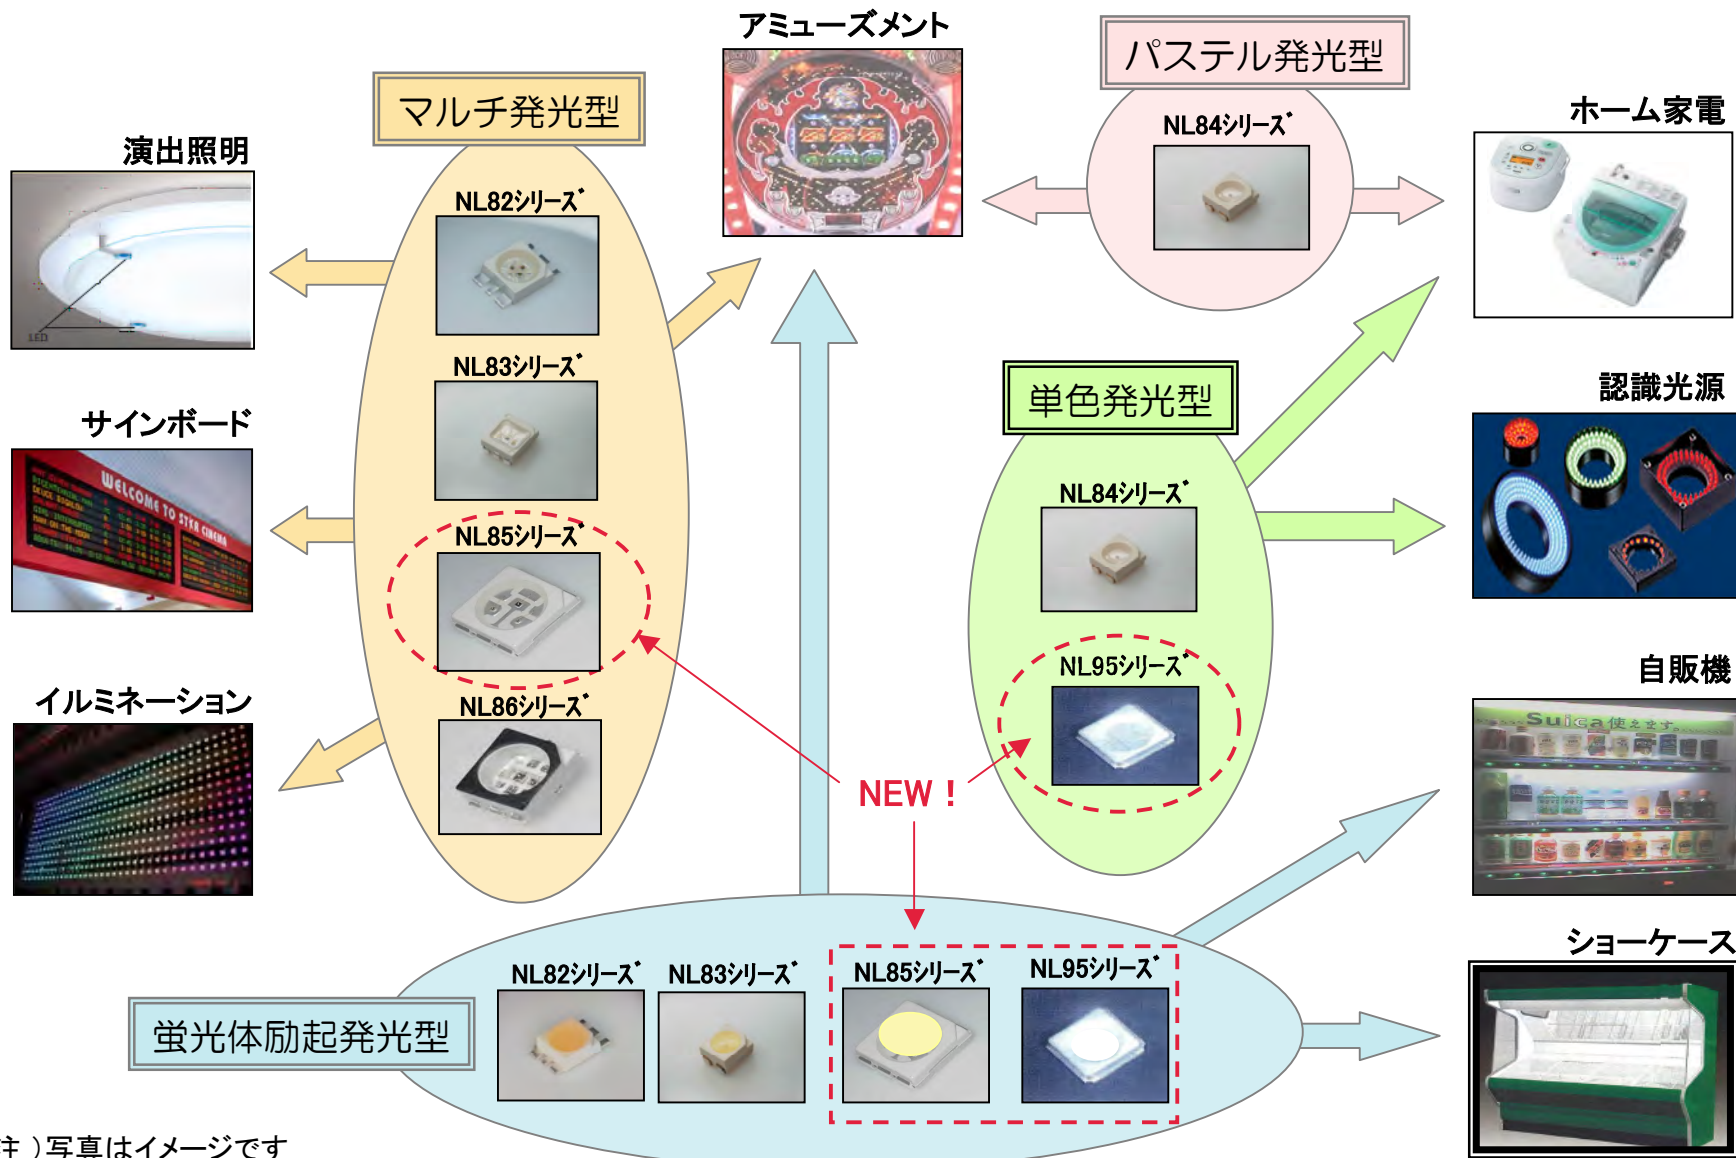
アミューズメント

マルチ発光型

パステル発光型

NL84シリーズ

ホーム家電

演出照明

NL82シリーズ

NL83シリーズ

サインボード

NL85シリーズ

イルミネーション

NL86シリーズ

単色発光型

NL84シリーズ

認識光源

NL95シリーズ

自販機

NEW！

ショーケース

蛍光体励起発光型

NL82シリーズ

NL83シリーズ

NL85シリーズ

NL95シリーズ

注）写真はイメージです